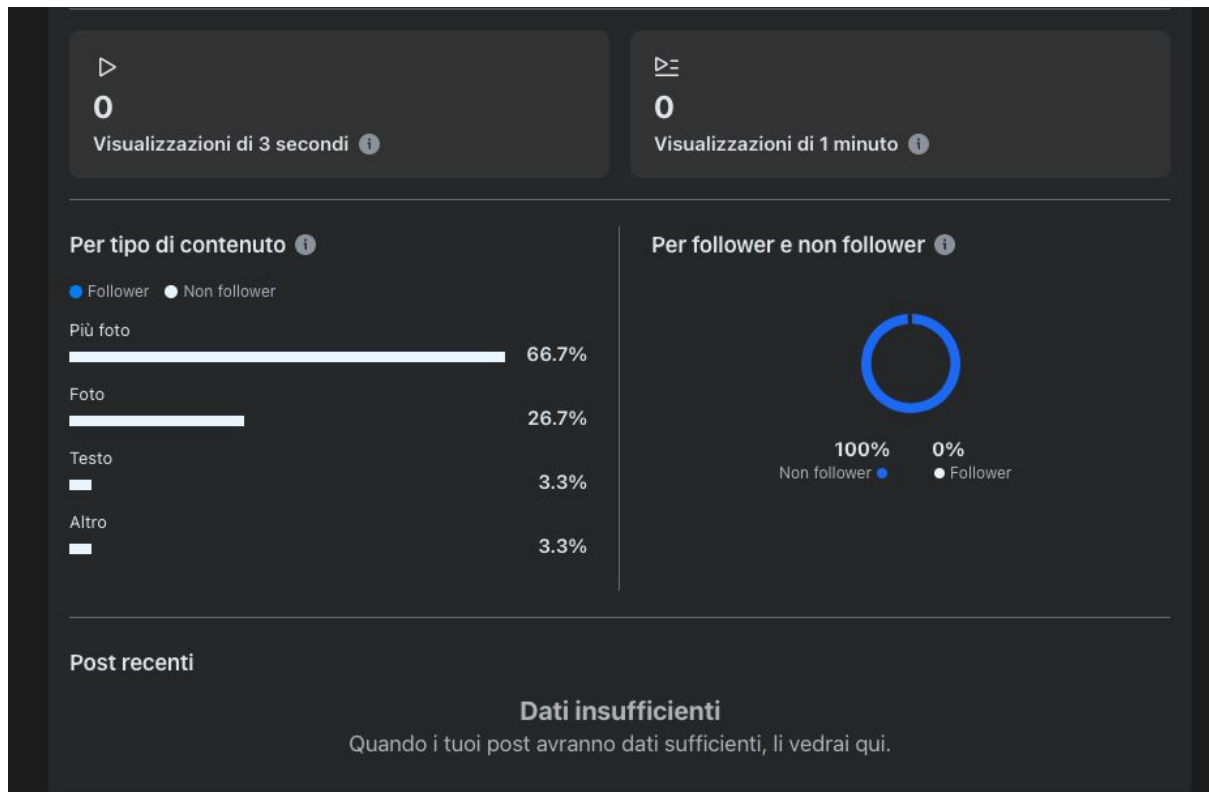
0
Visualizzazioni di 3 secondi

0
Visualizzazioni di 1 minuto

Per tipo di contenuto

Follower Non follower

Più foto
66.7%

Foto
26.7%

Testo
3.3%

Altro
3.3%

Per follower e non follower

100%
Non follower

0%
Follower

Post recenti

Dati insufficienti

Quando i tuoi post avranno dati sufficienti, li vedrai qui.